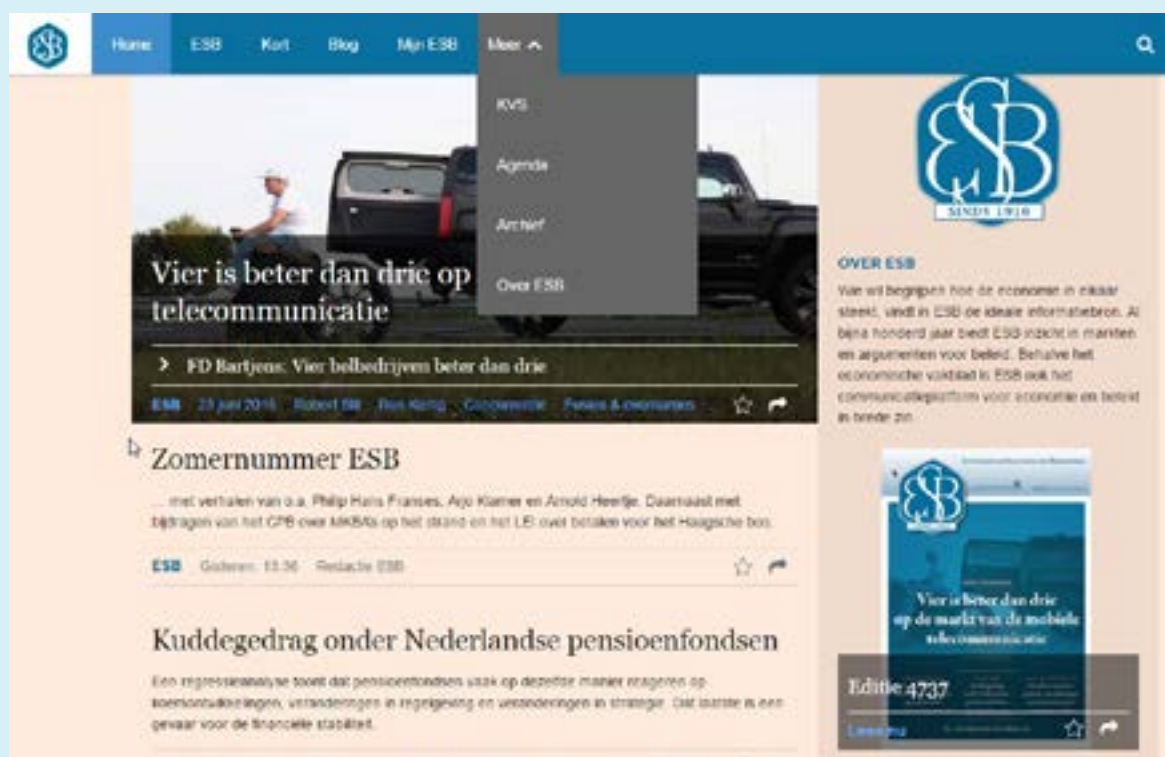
Home ESB Kort Blog Mijn ESB Meer

KVS

Agenda

Archief

Over ESB

Vier is beter dan drie op telecommunicatie

FD Bartjens: Vier belbedrijven beter dan drie

ESB 25 juni 2015 Robert Bil Ron Kortig Concurrentie Fusies & overnames

Zomernummer ESB

… met verhalen van o.a. Philip Hans Franses, Arjo Klamer en Arnold Heertje. Daarnaast met bijdragen van het CPB over MKBA's op het strand en het LEI over betalen voor het Haagsche bos.

ESB Gisteren, 13:36 Redactie ESB

Kuddegedrag onder Nederlandse pensioenfondsen

Een regressieanalyse toont dat pensioenfondsen vaak op dezelfde manier reageren op koersontwikkelingen, veranderingen in regelgeving en veranderingen in strategie. Dat duidt is een gevaar voor de financiële stabiliteit.

ESB

SINDS 1916

OVER ESB

Wie wil begrijpen hoe de economie in elkaar steekt, vindt in ESB de ideale informatiebron. Al bijna honderd jaar biedt ESB inzicht in markten en argumenten voor beleid. Behalve het economische vakblad is ESB ook het communicatieplatform voor economie en beleid in brede zin.

ESB

Vier is beter dan drie op de markt van de mobiele telecommunicatie

Editie 4737

Lees nu